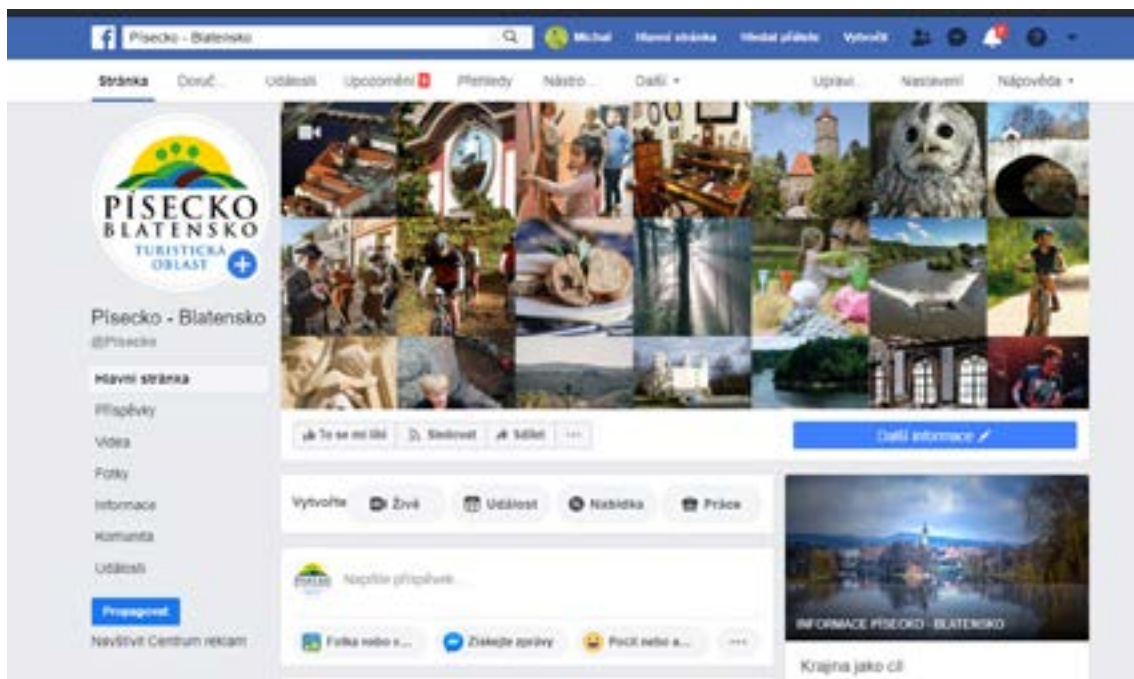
Písecko - Blatensko

Michal Hlavní stránka Hledat přátele Vytvořit

Stránka Doruč... Události Upozornění Přehledy Nástro... Další ▾ Upravi... Nastavení Nápověda ▾

PÍSECKO BLATENSKO TURISTICKÁ OBLAST

Písecko - Blatensko
@Pisecko

Hlavní stránka
Příspěvky
Videa
Fotky
Informace
Komunita
Události

Propagovat
Navštívit Centrum reklam

To se mi líbí Sledovat Sdílet ···

Další informace

Vytvořte Živě Událost Nabídka Práce

Napište příspěvek...

Fotka nebo v... Získejte zprávy Pocit nebo a... ···

INFORMACE PÍSECKO - BLATENSKO

Krajina jako cíl